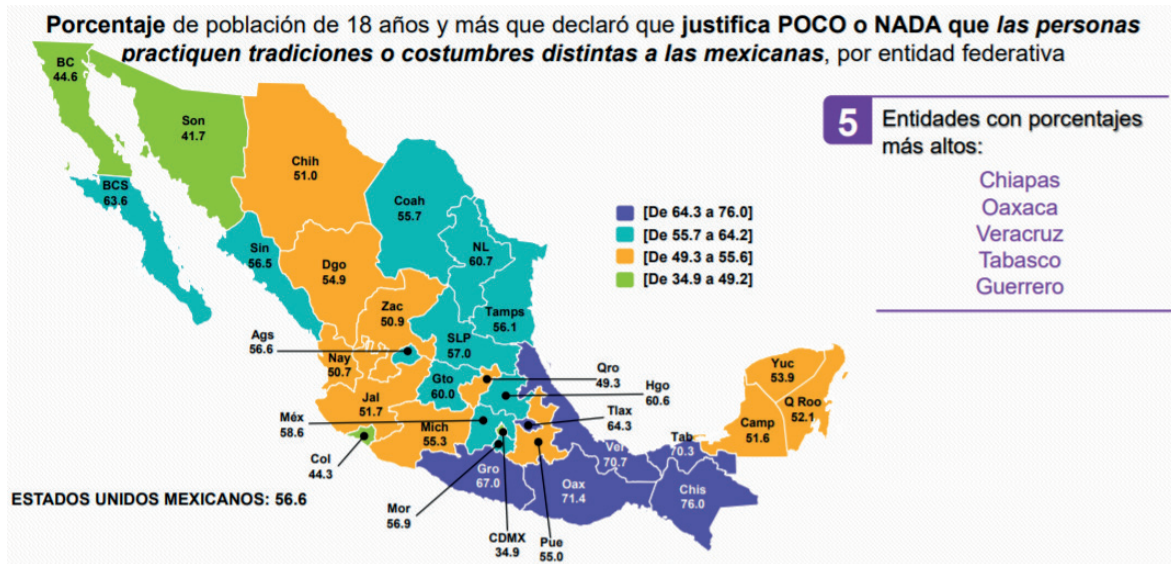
**Porcentaje** de población de 18 años y más que declaró que **justifica POCO o NADA que *las personas practiquen tradiciones o costumbres distintas a las mexicanas***, por entidad federativa

5 Entidades con porcentajes más altos:

Chiapas
Oaxaca
Veracruz
Tabasco
Guerrero

[De 64.3 a 76.0]
[De 55.7 a 64.2]
[De 49.3 a 55.6]
[De 34.9 a 49.2]

BC 44.6
Son 41.7
BCS 63.6
Chih 51.0
Coah 55.7
Sin 56.5
Dgo 54.9
NL 60.7
Zac 50.9
Tamps 56.1
Ags 56.6
SLP 57.0
Nay 50.7
Qro 49.3
Gto 60.0
Hgo 60.6
Jal 51.7
Yuc 53.9
Q Roo 52.1
Camp 51.6
Méx 58.6
Mich 55.3
Tlax 64.3
Tab 70.3
Ver 70.7
Col 44.3
Gro 67.0
Oax 71.4
Chis 76.0
Mor 56.9
CDMX 34.9
Pue 55.0

ESTADOS UNIDOS MEXICANOS: 56.6